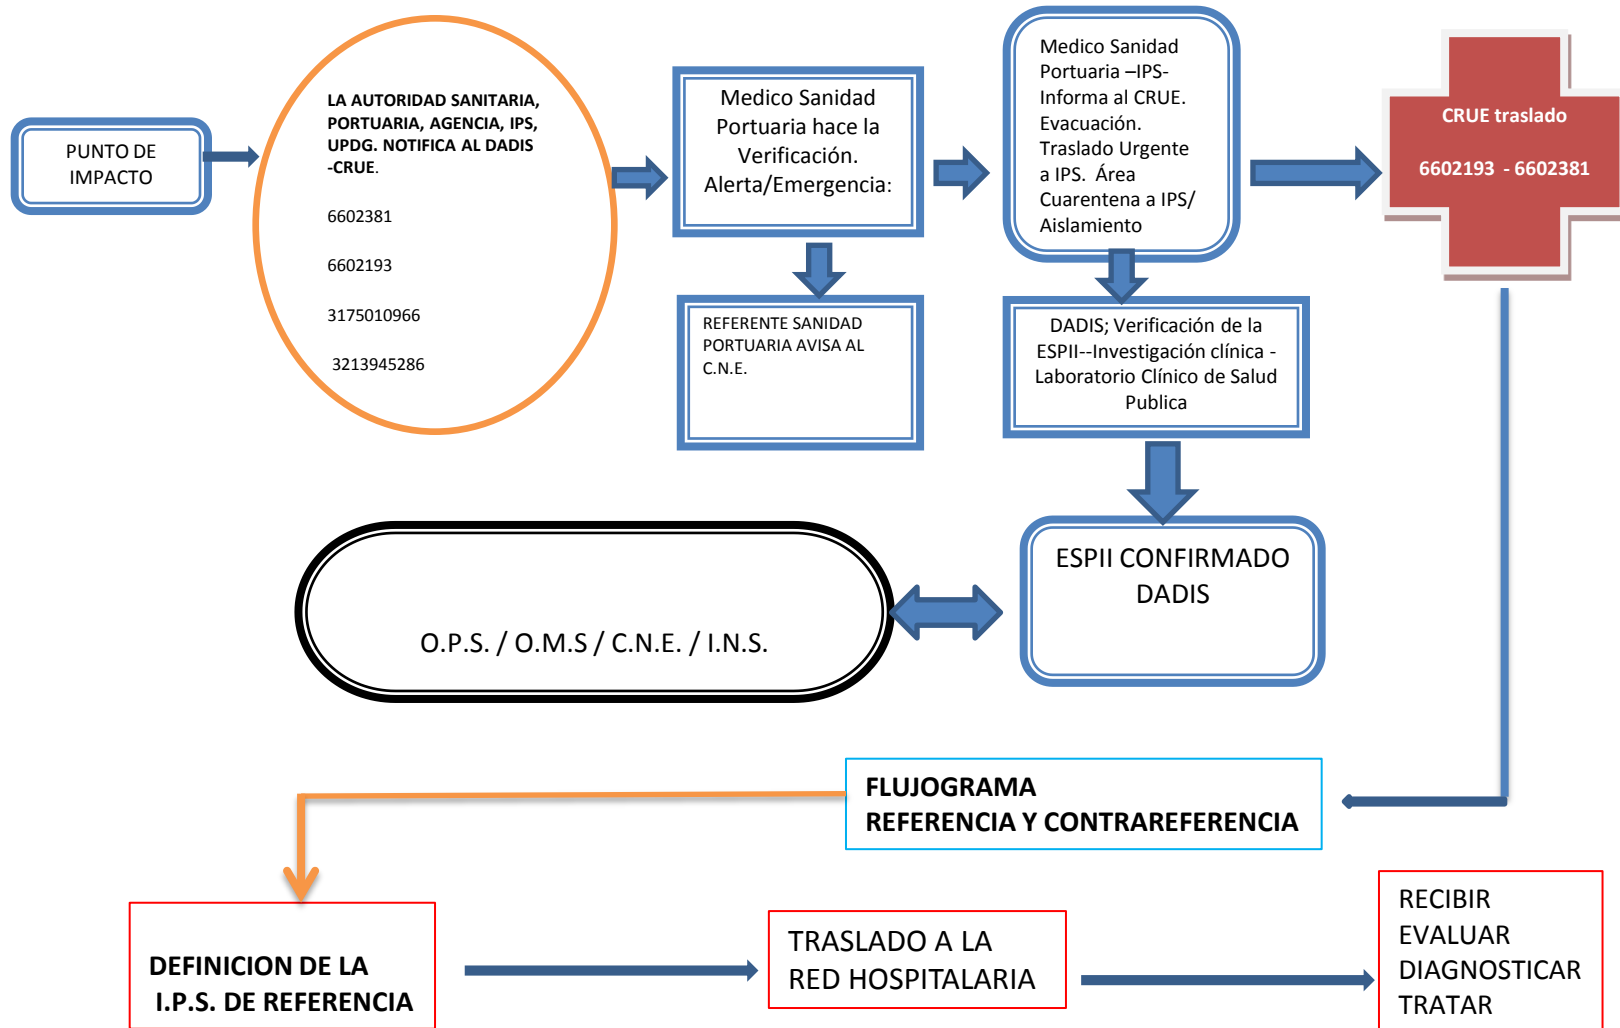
PUNTO DE IMPACTO

LA AUTORIDAD SANITARIA, PORTUARIA, AGENCIA, IPS, UPDG. NOTIFICA AL DADIS -CRUE.

6602381

6602193

3175010966

3213945286

Medico Sanidad Portuaria hace la Verificación. Alerta/Emergencia:

REFERENTE SANIDAD PORTUARIA AVISA AL C.N.E.

Medico Sanidad Portuaria –IPS- Informa al CRUE. Evacuación. Traslado Urgente a IPS. Área Cuarentena a IPS/ Aislamiento

DADIS; Verificación de la ESPII--Investigación clínica -Laboratorio Clínico de Salud Publica

CRUE traslado

6602193 - 6602381

ESPII CONFIRMADO DADIS

O.P.S. / O.M.S / C.N.E. / I.N.S.

FLUJOGRAMA
REFERENCIA Y CONTRAREFERENCIA

DEFINICION DE LA I.P.S. DE REFERENCIA

TRASLADO A LA RED HOSPITALARIA

RECIBIR
EVALUAR
DIAGNOSTICAR
TRATAR